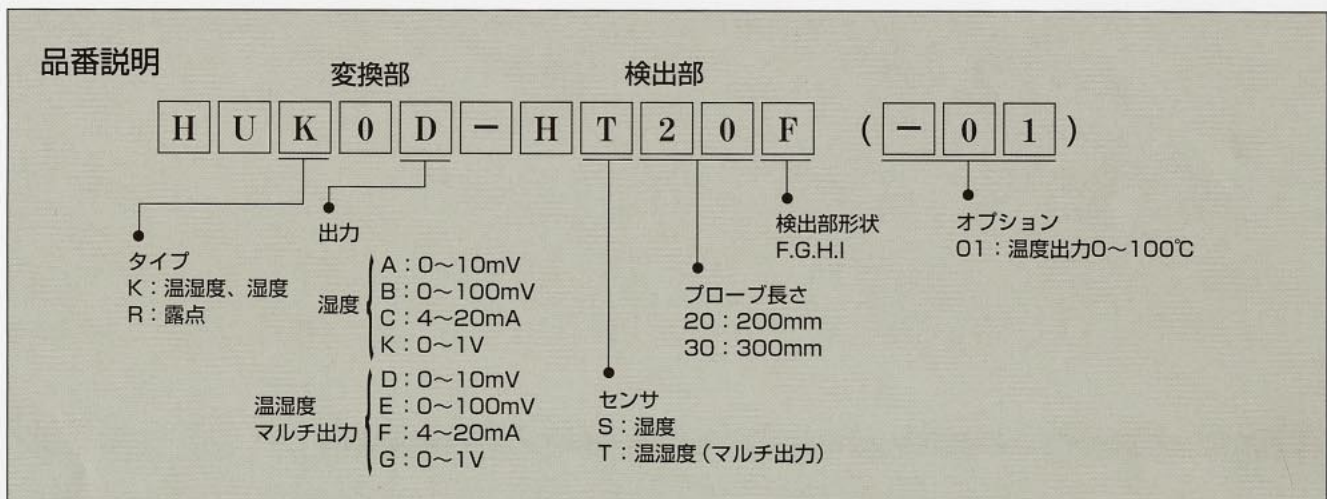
品番説明

変換部　検出部

H U K 0 D − H T 2 0 F ( − 0 1 )

検出部形状
F.G.H.I

オプション
01：温度出力0〜100℃

出力

タイプ
K：温湿度、湿度
R：露点

湿度
A：0〜10mV
B：0〜100mV
C：4〜20mA
K：0〜1V

温湿度
マルチ出力
D：0〜10mV
E：0〜100mV
F：4〜20mA
G：0〜1V

プローブ長さ
20：200mm
30：300mm

センサ
S：湿度
T：温湿度（マルチ出力）